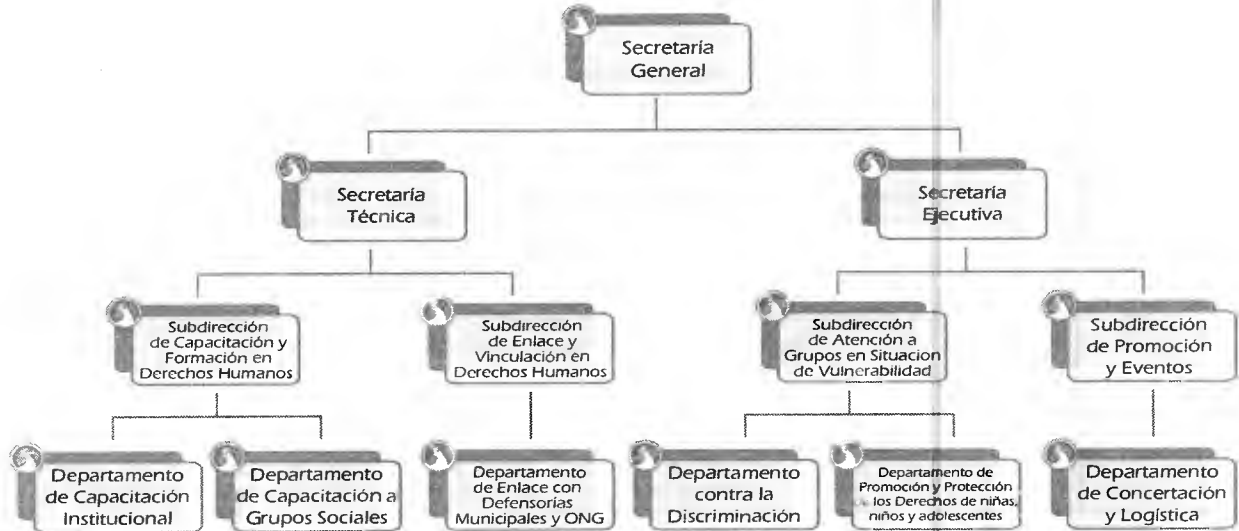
Secretaría General

Secretaría Técnica

Secretaría Ejecutiva

Subdirección de Capacitación y Formación en Derechos Humanos

Subdirección de Enlace y Vinculación en Derechos Humanos

Subdirección de Atención a Grupos en Situacion de Vulnerabilidad

Subdirección de Promoción y Eventos

Departamento de Capacitación Institucional

Departamento de Capacitación a Grupos Sociales

Departamento de Enlace con Defensorías Municipales y ONG

Departamento contra la Discriminación

Departamento de Promoción y Protección los Derechos de niñas, niños y adolescentes

Departamento de Concertación y Logística